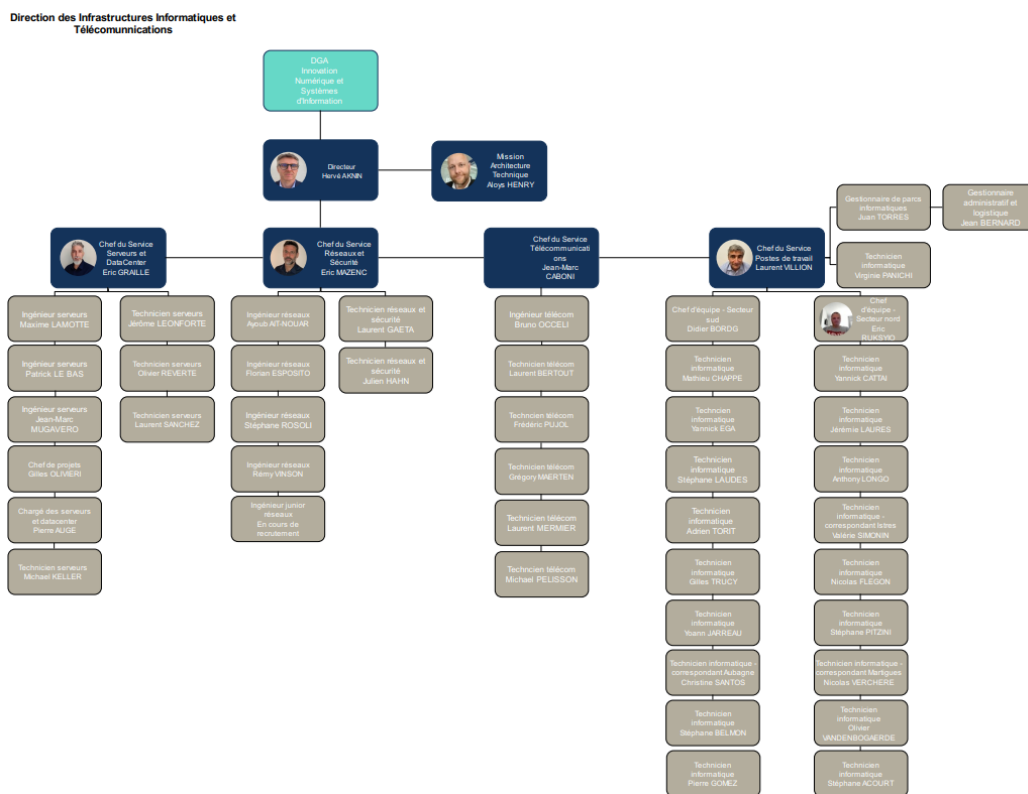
Direction des Infrastructures Informatiques et Télécommunications

DGA Innovation Numérique et Systèmes d'Information

Directeur Hervé AKNIN

Mission Architecture Technique Aloys HENRY

Chef du Service Serveurs et DataCenter Eric GRAILLE

Chef du Service Réseaux et Sécurité Eric MAZENC

Chef du Service Télécommunications Jean-Marc CABONI

Chef du Service Postes de travail Laurent VILLION

Gestionnaire de parcs informatiques Juan TORRES

Gestionnaire administratif et logistique Jean BERNARD

Technicien informatique Virginie PANICHI

Ingénieur serveurs Maxime LAMOTTE

Ingénieur serveurs Patrick LE BAS

Ingénieur serveurs Jean-Marc MUGAVERO

Chef de projets Gilles OLIVIERI

Chargé des serveurs et datacenter Pierre AUGÉ

Technicien serveurs Michael KELLER

Technicien serveurs Jérôme LEONFORTE

Technicien serveurs Olivier REVERTE

Technicien serveurs Laurent SANCHEZ

Ingénieur réseaux Ayoub AIT-NOUAR

Ingénieur réseaux Florian ESPOSITO

Ingénieur réseaux Stéphane ROSOLI

Ingénieur réseaux Rémy VINSON

Ingénieur junior réseaux En cours de recrutement

Technicien réseaux et sécurité Laurent GAETA

Technicien réseaux et sécurité Julien HAHN

Ingénieur télécom Bruno OCCELI

Technicien télécom Laurent BERTOUT

Technicien télécom Frédéric PUJOL

Technicien télécom Grégory MAERTEN

Technicien télécom Laurent MERMIER

Technicien télécom Michael PELISSON

Chef d'équipe - Secteur sud Didier BORDG

Technicien informatique Mathieu CHAPPE

Technicien informatique Yannick EGA

Technicien informatique Stéphane LAUDES

Technicien informatique Adrien TORIT

Technicien informatique Gilles TRUCY

Technicien informatique Yoann JARREAU

Technicien informatique - correspondant Aubagne Christine SANTOS

Technicien informatique Stéphane BELMON

Technicien informatique Pierre GOMEZ

Chef d'équipe - Secteur nord Eric RUKSVIO

Technicien informatique Yannick CATTAI

Technicien informatique Jérémie LAURES

Technicien informatique Anthony LONGO

Technicien informatique - correspondant Istres Valérie SIMONIN

Technicien informatique Nicolas FLEGON

Technicien informatique Stéphane PITZINI

Technicien informatique - correspondant Martigues Nicolas VERCHERE

Technicien informatique Olivier VANDENBOGAERDE

Technicien informatique Stéphane ACOURT